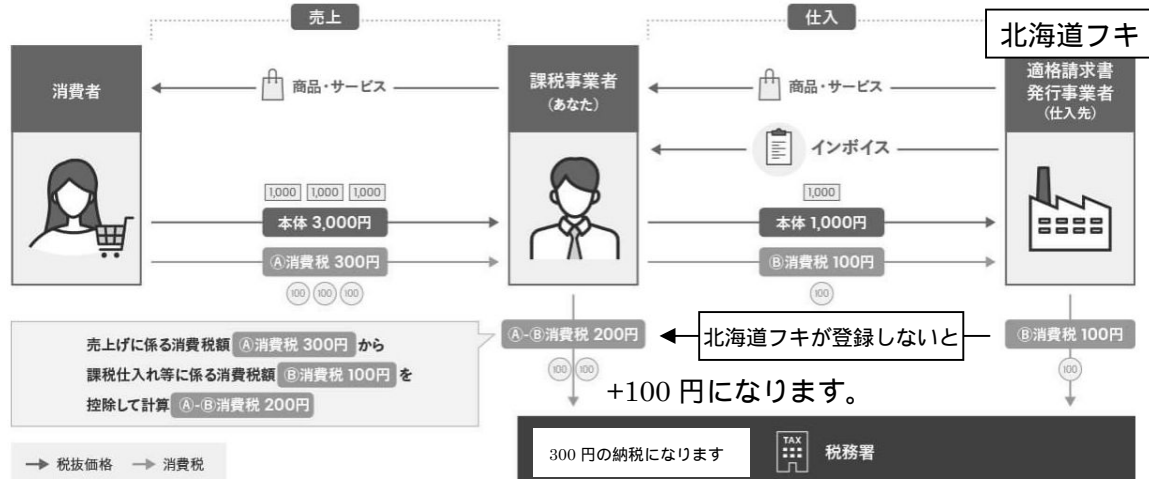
売上

仕入

北海道フキ

消費者

商品・サービス

課税事業者
(あなた)

商品・サービス

適格請求書発行事業者
(仕入先)

インボイス

1,000 1,000 1,000

本体 3,000円

Ⓐ消費税 300円

100 100 100

1,000

本体 1,000円

Ⓑ消費税 100円

100

売上げに係る消費税額 Ⓐ消費税 300円 から
課税仕入れ等に係る消費税額 Ⓑ消費税 100円 を
控除して計算 Ⓐ-Ⓑ消費税 200円

Ⓐ-Ⓑ消費税 200円

100 100

北海道フキが登録しないと

Ⓑ消費税 100円

100

+100 円になります。

税抜価格 消費税

300 円の納税になります

TAX

税務署